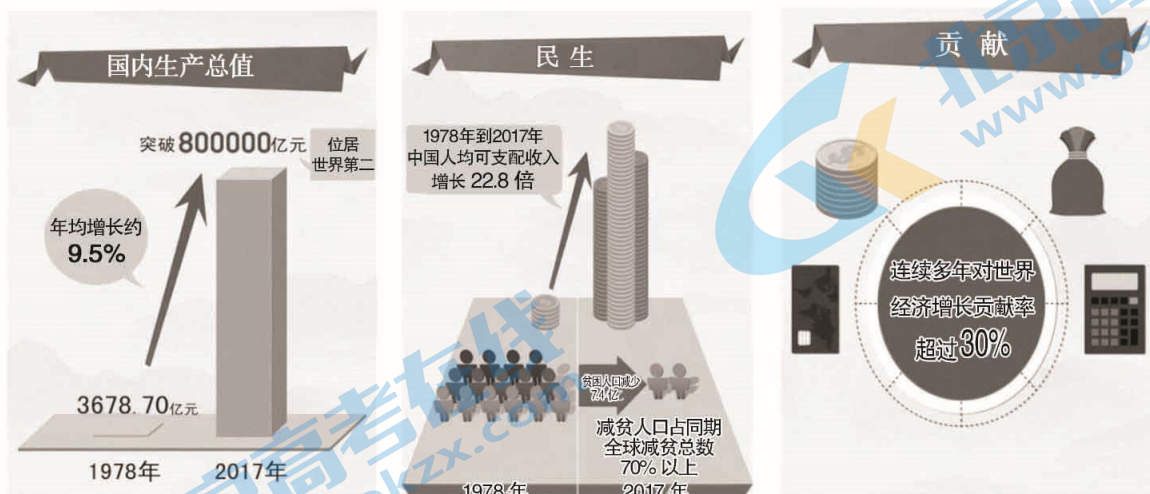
国内生产总值

突破 800000亿元

位居世界第二

年均增长约 9.5%

3678.70亿元

1978年

2017年

民生

1978年到2017年中国人均可支配收入增长 22.8 倍

贫困人口减少7.4亿

减贫人口占同期全球减贫总数70% 以上

1978 年

2017 年

贡献

连续多年对世界经济增长贡献率超过30%

北京高考在线
www.gaokzx.com